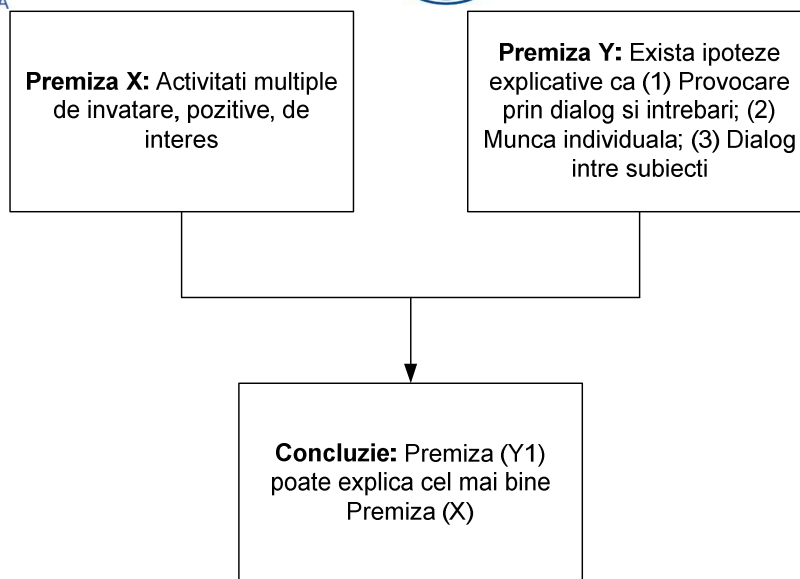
**Premiza X:** Activitati multiple de invatare, pozitive, de interes

**Premiza Y:** Exista ipoteze explicative ca (1) Provocare prin dialog si intrebari; (2) Munca individuala; (3) Dialog intre subiecti

**Concluzie:** Premiza (Y1) poate explica cel mai bine Premiza (X)